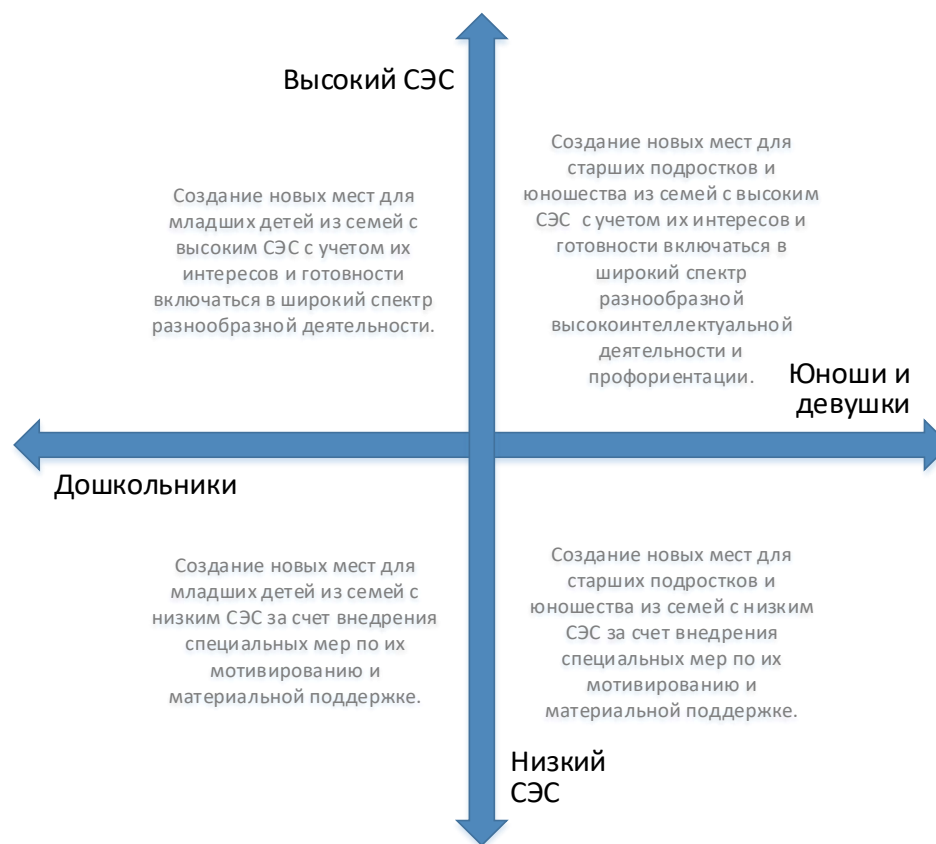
Высокий СЭС

Создание новых мест для младших детей из семей с высоким СЭС с учетом их интересов и готовности включаться в широкий спектр разнообразной деятельности.

Создание новых мест для старших подростков и юношества из семей с высоким СЭС с учетом их интересов и готовности включаться в широкий спектр разнообразной высокоинтеллектуальной деятельности и профориентации.

Юноши и девушки

Дошкольники

Создание новых мест для младших детей из семей с низким СЭС за счет внедрения специальных мер по их мотивированию и материальной поддержке.

Создание новых мест для старших подростков и юношества из семей с низким СЭС за счет внедрения специальных мер по их мотивированию и материальной поддержке.

Низкий СЭС